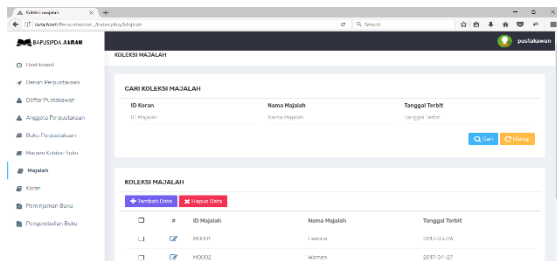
Koleksi majalah × +

localhost/fbsusmacion_/koleksipky/Majalah

Search

BAPUSPDA JABAR

pustakawan

Dashboard

Daftar Perpustakaan

Daftar Pustakawan

Anggota Perpustakaan

Buku Perpustakaan

Macam Koleksi Buku

Majalah

Koran

Peminjaman Buku

Pengembalian Buku

KOLEKSI MAJALAH

CARI KOLEKSI MAJALAH

ID Koran

ID Majalah

Nama Majalah

Nama Majalah

Tanggal Terbit

Tanggal Terbit

Cari

Ulang

KOLEKSI MAJALAH

+ Tambah Data

Hapus Data

| | # | ID Majalah | Nama Majalah | Tanggal Terbit |
|---|---|---|---|---|
| | | M0001 | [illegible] | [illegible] |
| | | M0002 | Women | 2017-01-27 |